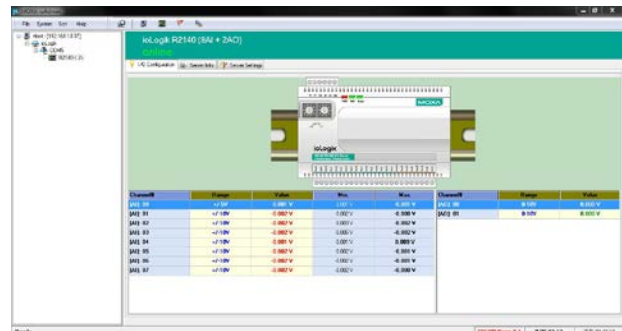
File System Sort Help

Host (192.168.127.)
ioLogik
COM5
R2140 (1)

ioLogik R2140 (8AI + 2AO)
online

I/O Configuration | Server Info | Server Settings

MOXA
ioLogik

| Channel# | Range | Value | Min. | Max. |
|---|---|---|---|---|
| [AI] 00 | +/-10V | 0.001 V | 0.001 V | 0.001 V |
| [AI] 01 | +/-10V | -0.002 V | 0.002 V | -0.000 V |
| [AI] 02 | +/-10V | -0.002 V | 0.001 V | -0.002 V |
| [AI] 03 | +/-10V | -0.002 V | 0.001 V | -0.002 V |
| [AI] 04 | +/-10V | 0.001 V | 0.002 V | 0.003 V |
| [AI] 05 | +/-10V | -0.002 V | 0.002 V | -0.001 V |
| [AI] 06 | +/-10V | -0.002 V | 0.002 V | -0.001 V |
| [AI] 07 | +/-10V | -0.002 V | 0.002 V | -0.000 V |

| Channel# | Range | Value |
|---|---|---|
| [AO] 00 | 0-10V | 0.000 V |
| [AO] 01 | 0-10V | 0.000 V |

Ready